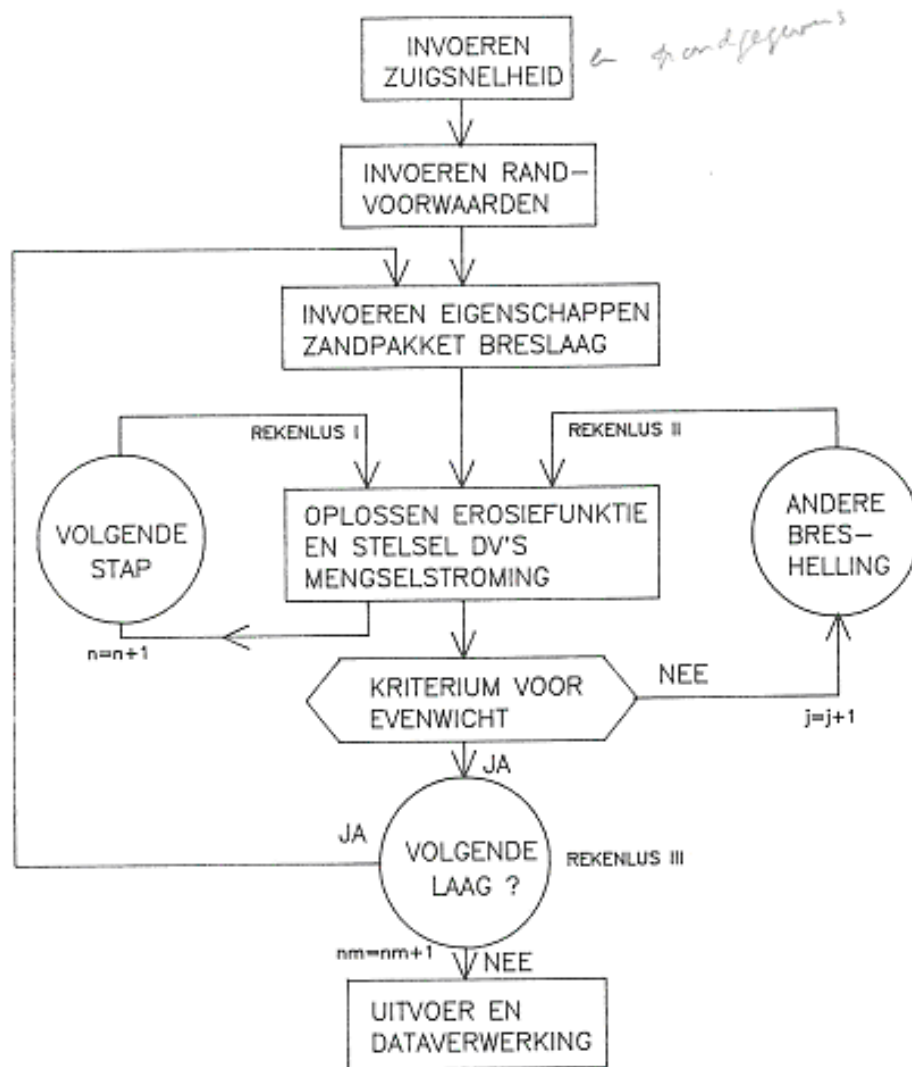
INVOEREN ZUIGSNELHEID

en zandgegevens

INVOEREN RAND-VOORWAARDEN

INVOEREN EIGENSCHAPPEN ZANDPAKKET BRESLAAG

REKENLUS I

REKENLUS II

VOLGENDE STAP

OPLOSSEN EROSIEFUNKTIE EN STELSEL DV'S MENGSELSTROMING

ANDERE BRES-HELLING

n=n+1

KRITERIUM VOOR EVENWICHT

NEE

j=j+1

JA

JA

VOLGENDE LAAG ?

REKENLUS III

nm=nm+1

NEE

UITVOER EN DATAVERWERKING